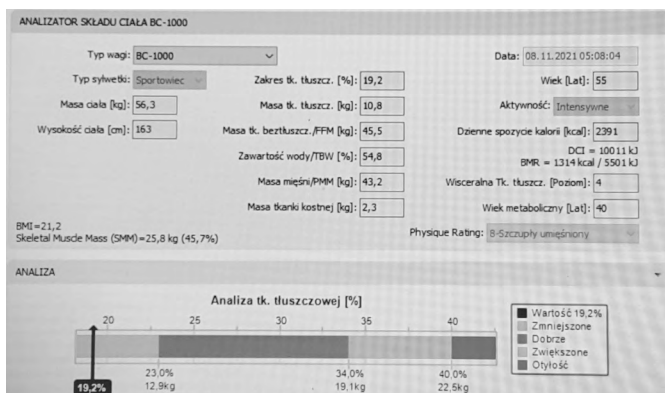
ANALIZATOR SKŁADU CIAŁA BC-1000

Typ wagi: BC-1000

Data: 08.11.2021 05:08:04

Typ sylwetki: Sportowiec

Zakres tk. tłuszcz. [%]: 19,2

Wiek [Lat]: 55

Masa ciała [kg]: 56,3

Masa tk. tłuszcz. [kg]: 10,8

Aktywność: Intensywne

Wysokość ciała [cm]: 163

Masa tk. beztłuszcz./FFM [kg]: 45,5

Dzienne spożycie kalorii [kcal]: 2391

Zawartość wody/TBW [%]: 54,8

DCI = 10011 kJ
BMR = 1314 kcal / 5501 kJ

Masa mięśni/PMM [kg]: 43,2

Wisceralna Tk. tłuszcz. [Poziom]: 4

Masa tkanki kostnej [kg]: 2,3

Wiek metaboliczny [Lat]: 40

BMI=21,2
Skeletal Muscle Mass (SMM)=25,8 kg (45,7%)

Physique Rating: 8-Szczupły umięśniony

ANALIZA

Analiza tk. tłuszczowej [%]

20 25 30 35 40

23,0%
12,9kg

34,0%
19,1kg

40,0%
22,5kg

19,2%

Wartość 19,2%
Zmniejszone
Dobrze
Zwiększone
Otyłość